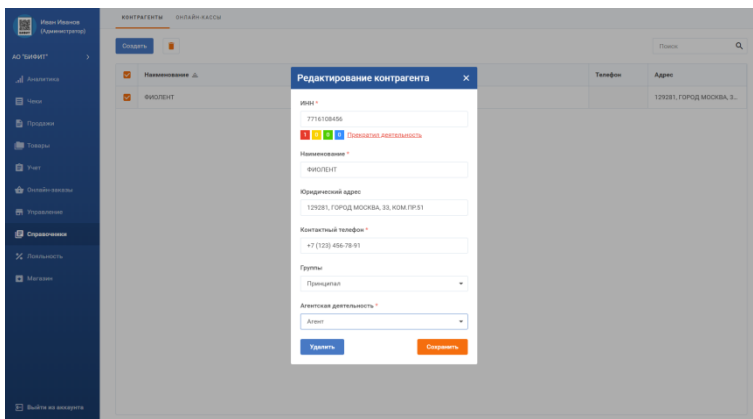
Иван Иванов
(Администратор)

АО "БИФИТ"

Аналитика

Чеки

Продажи

Товары

Учет

Онлайн-кассы

Управление

Справочники

Лояльность

Магазин

Выйти из аккаунта

КОНТРАГЕНТЫ ОНЛАЙН-КАССЫ

Создать

Поиск

| | Наименование | Телефон | Адрес |
|---|---|---|---|
| | ФИОЛЕНТ | | 129281, ГОРОД МОСКВА, 3... |

Редактирование контрагента ×

ИНН *
7716108456
1 0 0 0 Прекратил деятельность

Наименование *
ФИОЛЕНТ

Юридический адрес
129281, ГОРОД МОСКВА, 33, КОМ.ПР.51

Контактный телефон *
+7 (123) 456-78-91

Группы
Принципал

Агентская деятельность *
Агент

Удалить Сохранить